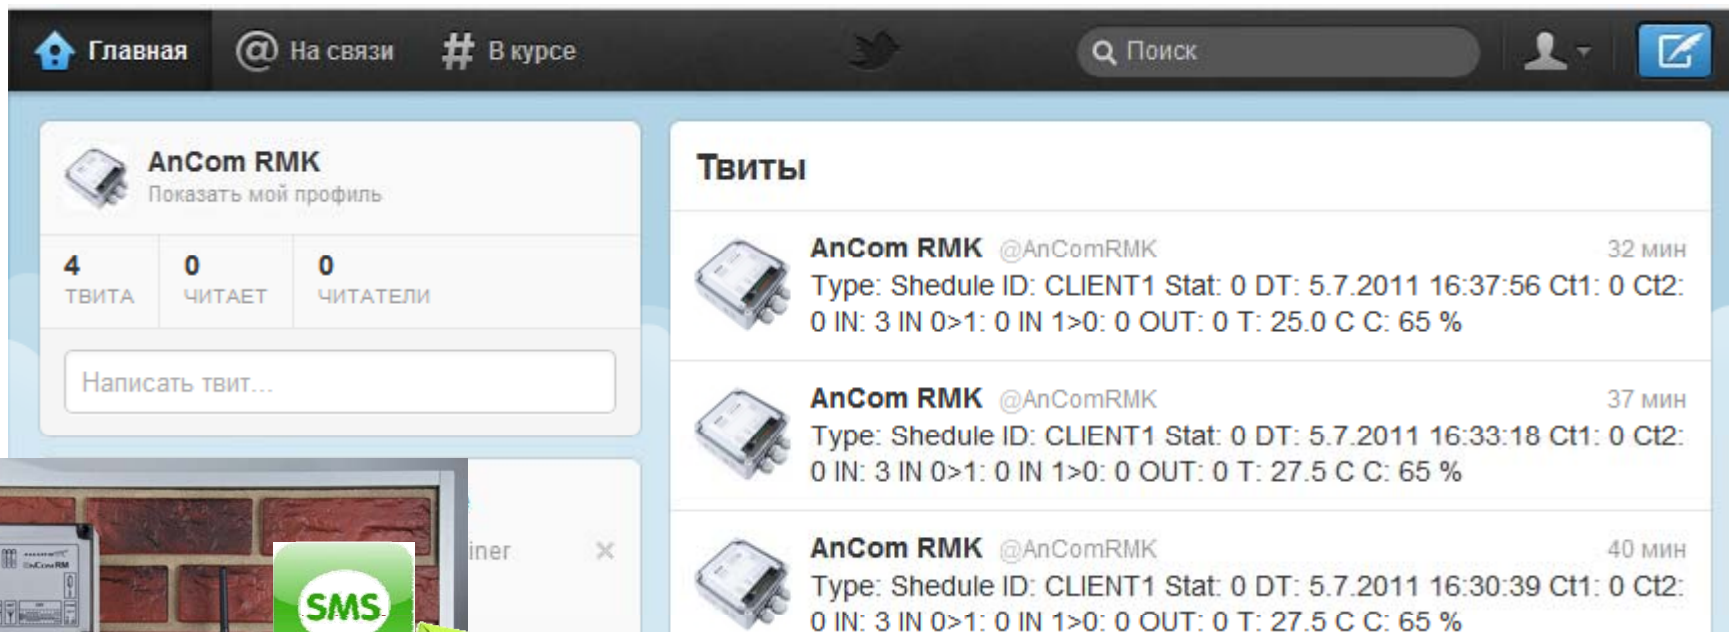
Главная @ На связи # В курсе Поиск

AnCom RMK
Показать мой профиль

4 ТВИТА | 0 ЧИТАЕТ | 0 ЧИТАТЕЛИ

Написать твит...

iner ×

SMS

Твиты

AnCom RMK @AnComRMK 32 мин
Type: Shedule ID: CLIENT1 Stat: 0 DT: 5.7.2011 16:37:56 Ct1: 0 Ct2: 0 IN: 3 IN 0>1: 0 IN 1>0: 0 OUT: 0 T: 25.0 C C: 65 %

AnCom RMK @AnComRMK 37 мин
Type: Shedule ID: CLIENT1 Stat: 0 DT: 5.7.2011 16:33:18 Ct1: 0 Ct2: 0 IN: 3 IN 0>1: 0 IN 1>0: 0 OUT: 0 T: 27.5 C C: 65 %

AnCom RMK @AnComRMK 40 мин
Type: Shedule ID: CLIENT1 Stat: 0 DT: 5.7.2011 16:30:39 Ct1: 0 Ct2: 0 IN: 3 IN 0>1: 0 IN 1>0: 0 OUT: 0 T: 27.5 C C: 65 %